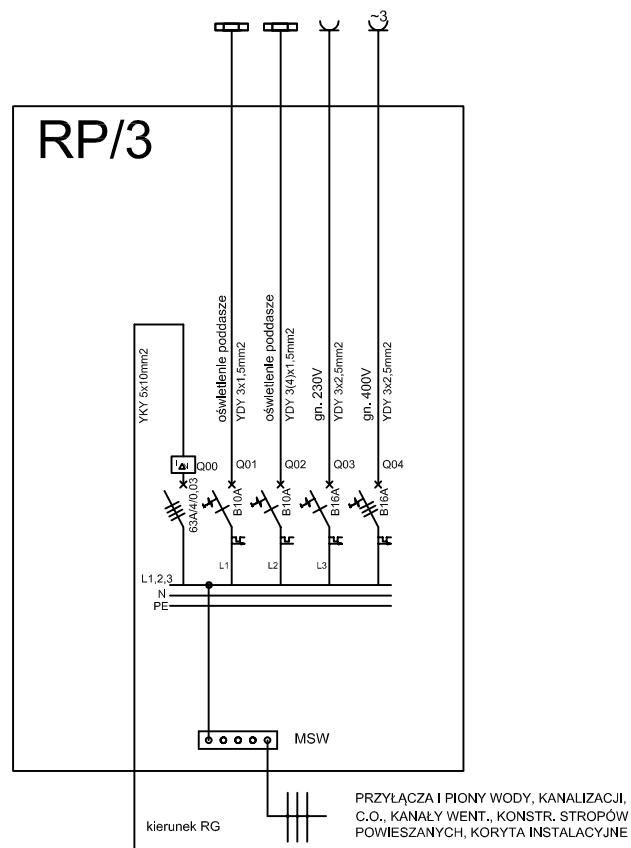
3

RP/3

YKY 5x10mm2

oświetlenie poddasze
YDY 3x1,5mm2

oświetlenie poddasze
YDY 3(4)x1,5mm2

gn. 230V
YDY 3x2,5mm2

gn. 400V
YDY 3x2,5mm2

Q00
Q01
Q02
Q03
Q04

63A/4/0,03
B10A
B10A
B16A
B16A

L1
L2
L3

L1,2,3
N
PE

MSW

kierunek RG

PRZYŁĄCZA I PIONY WODY, KANALIZACJI, C.O., KANAŁY WENT., KONSTR. STROPÓW POWIESZANYCH, KORYTA INSTALACYJNE